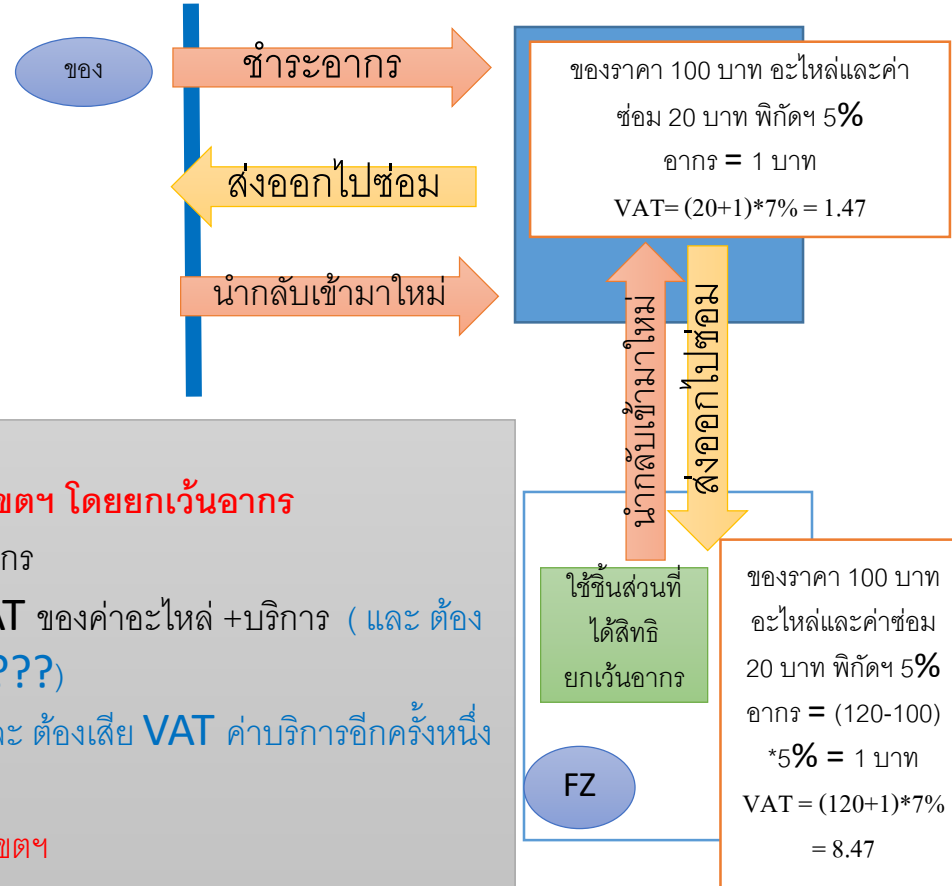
ของ

ชำระอากร

ส่งออกไปซ่อม

นำกลับเข้ามาใหม่

ของราคา 100 บาท อะไหล่และค่าซ่อม 20 บาท พิกัดฯ 5%
อากร = 1 บาท
VAT= (20+1)*7% = 1.47

นำกลับเข้ามาใหม่

ส่งออกไปซ่อม

ขตฯ โดยยกเว้นอากร
กร
AT ของค่าอะไหล่ +บริการ ( และ ต้อง
???)
ละ ต้องเสีย VAT ค่าบริการอีกครั้งหนึ่ง

ขตฯ

ใช้ชิ้นส่วนที่ได้สิทธิยกเว้นอากร

FZ

ของราคา 100 บาท อะไหล่และค่าซ่อม 20 บาท พิกัดฯ 5%
อากร = (120-100) *5% = 1 บาท
VAT = (120+1)*7% = 8.47